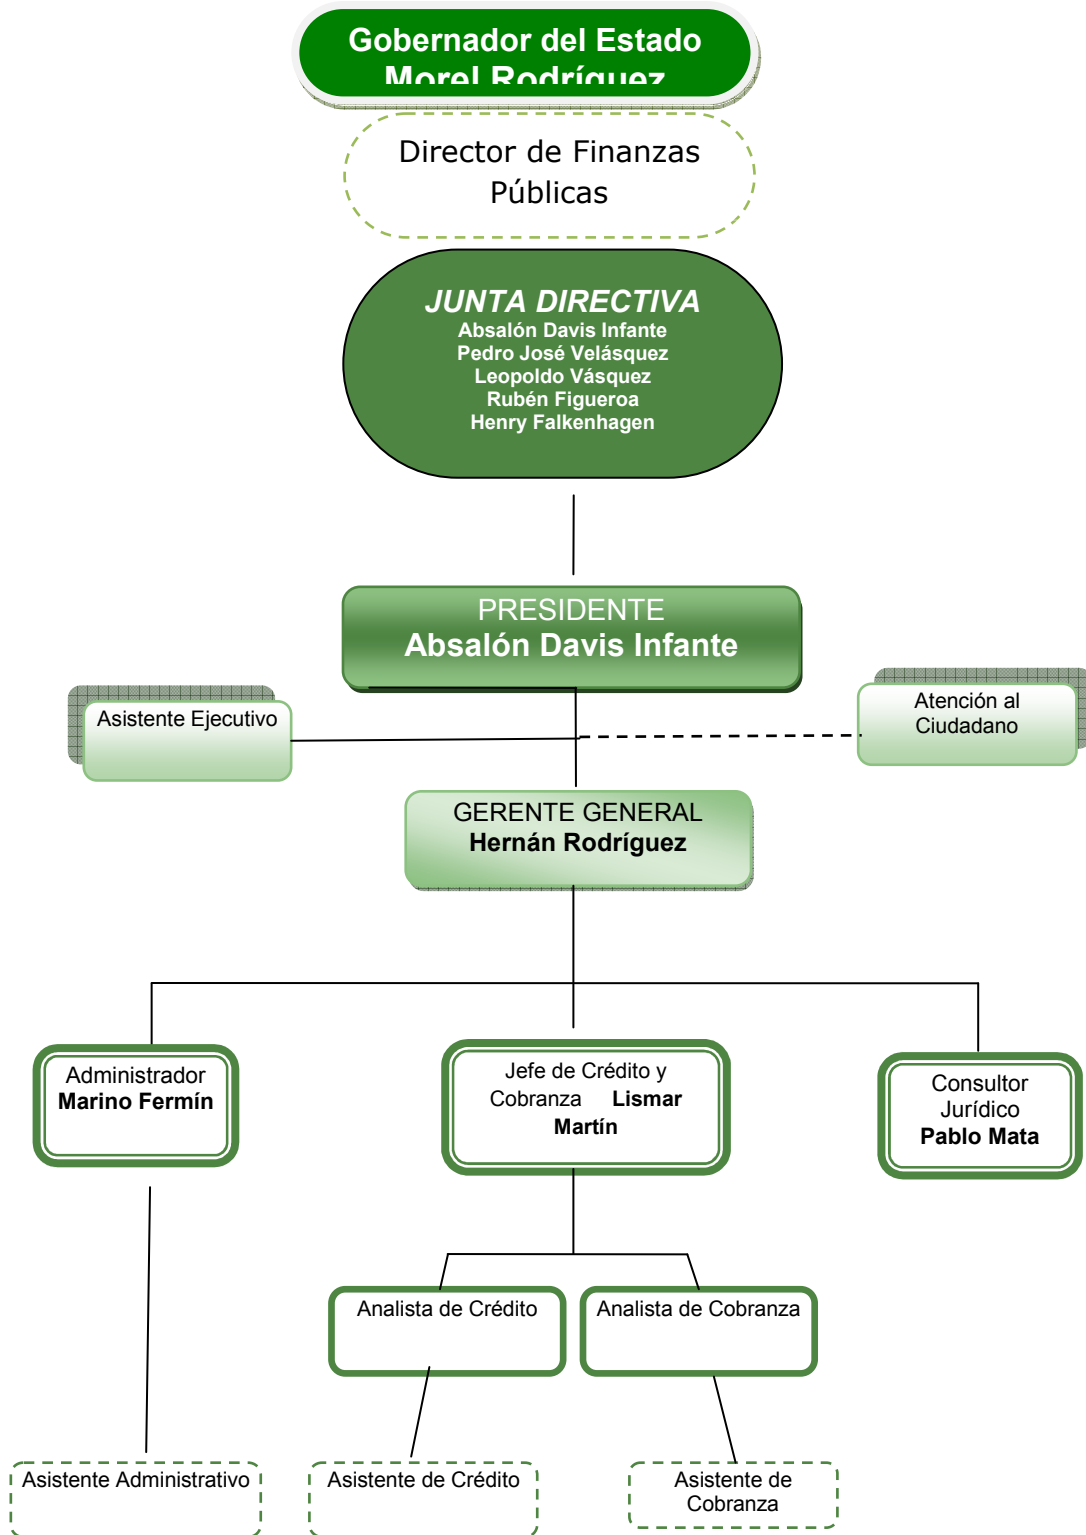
Gobernador del Estado
Morel Rodríguez

Director de Finanzas Públicas

JUNTA DIRECTIVA
Absalón Davis Infante
Pedro José Velásquez
Leopoldo Vásquez
Rubén Figueroa
Henry Falkenhagen

PRESIDENTE
Absalón Davis Infante

Asistente Ejecutivo

Atención al Ciudadano

GERENTE GENERAL
Hernán Rodríguez

Administrador
Marino Fermín

Jefe de Crédito y Cobranza Lismar Martín

Consultor Jurídico
Pablo Mata

Analista de Crédito

Analista de Cobranza

Asistente Administrativo

Asistente de Crédito

Asistente de Cobranza